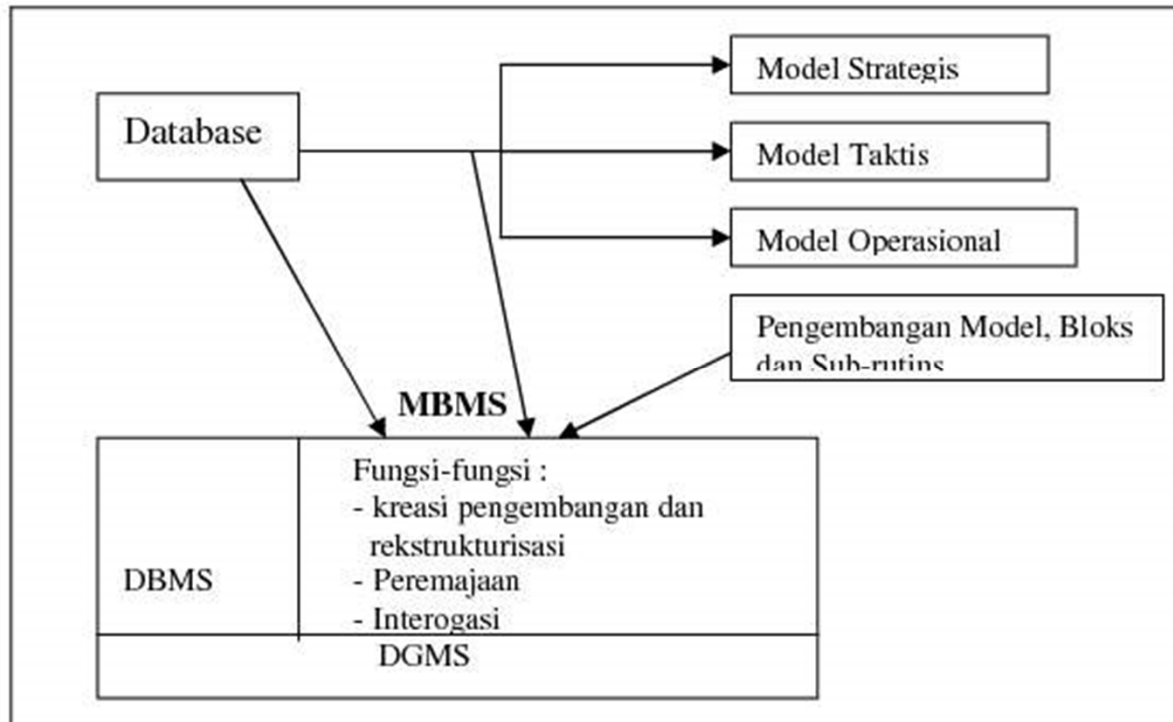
Database

Model Strategis

Model Taktis

Model Operasional

Pengembangan Model, Bloks dan Sub-rutins

MBMS

DBMS

Fungsi-fungsi :
- kreasi pengembangan dan rekstrukturisasi
- Peremajaan
- Interogasi

DGMS